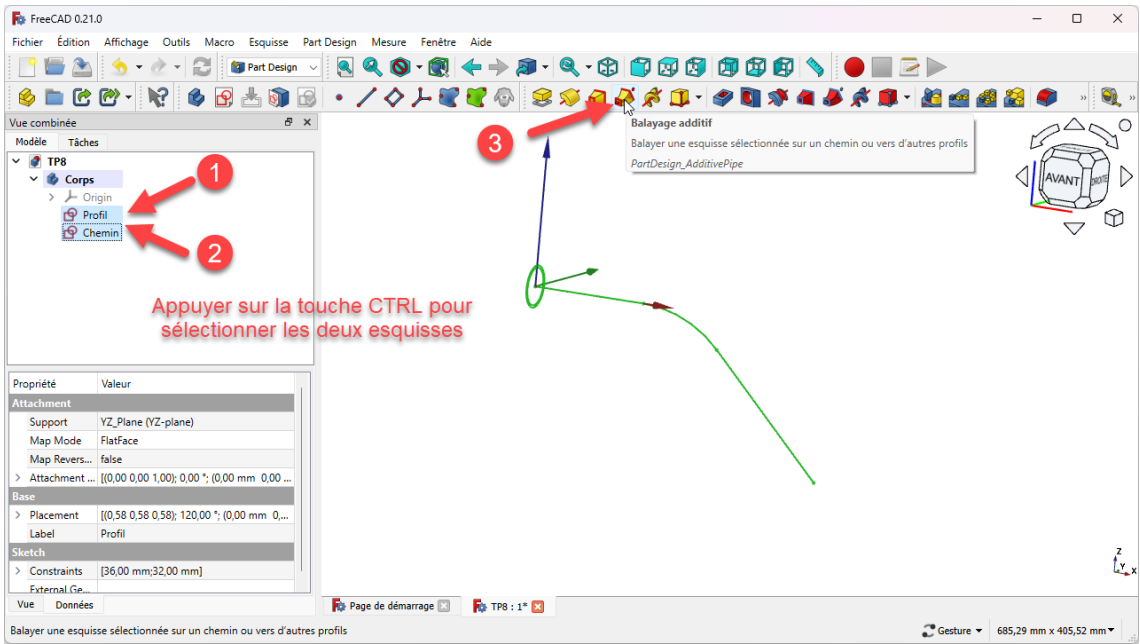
FreeCAD 0.21.0

Fichier Édition Affichage Outils Macro Esquisse Part Design Mesure Fenêtre Aide

Part Design

Vue combinée

Modèle Tâches

TP8
Corps
Origin
Profil
Chemin

1

2

3

Balayage additif
Balayer une esquisse sélectionnée sur un chemin ou vers d'autres profils
PartDesign_AdditivePipe

Appuyer sur la touche CTRL pour sélectionner les deux esquisses

AVANT DROITE

| Propriété | Valeur |
|---|---|
| Attachment | |
| Support | YZ_Plane (YZ-plane) |
| Map Mode | FlatFace |
| Map Revers... | false |
| Attachment ... | [(0,00 0,00 1,00); 0,00 °; (0,00 mm 0,00 ... |
| Base | |
| Placement | [(0,58 0,58 0,58); 120,00 °; (0,00 mm 0,... |
| Label | Profil |
| Sketch | |
| Constraints | [36,00 mm;32,00 mm] |
| External Ge... | |

Vue Données

Page de démarrage TP8 : 1*

Balayer une esquisse sélectionnée sur un chemin ou vers d'autres profils

Gesture 685,29 mm x 405,52 mm